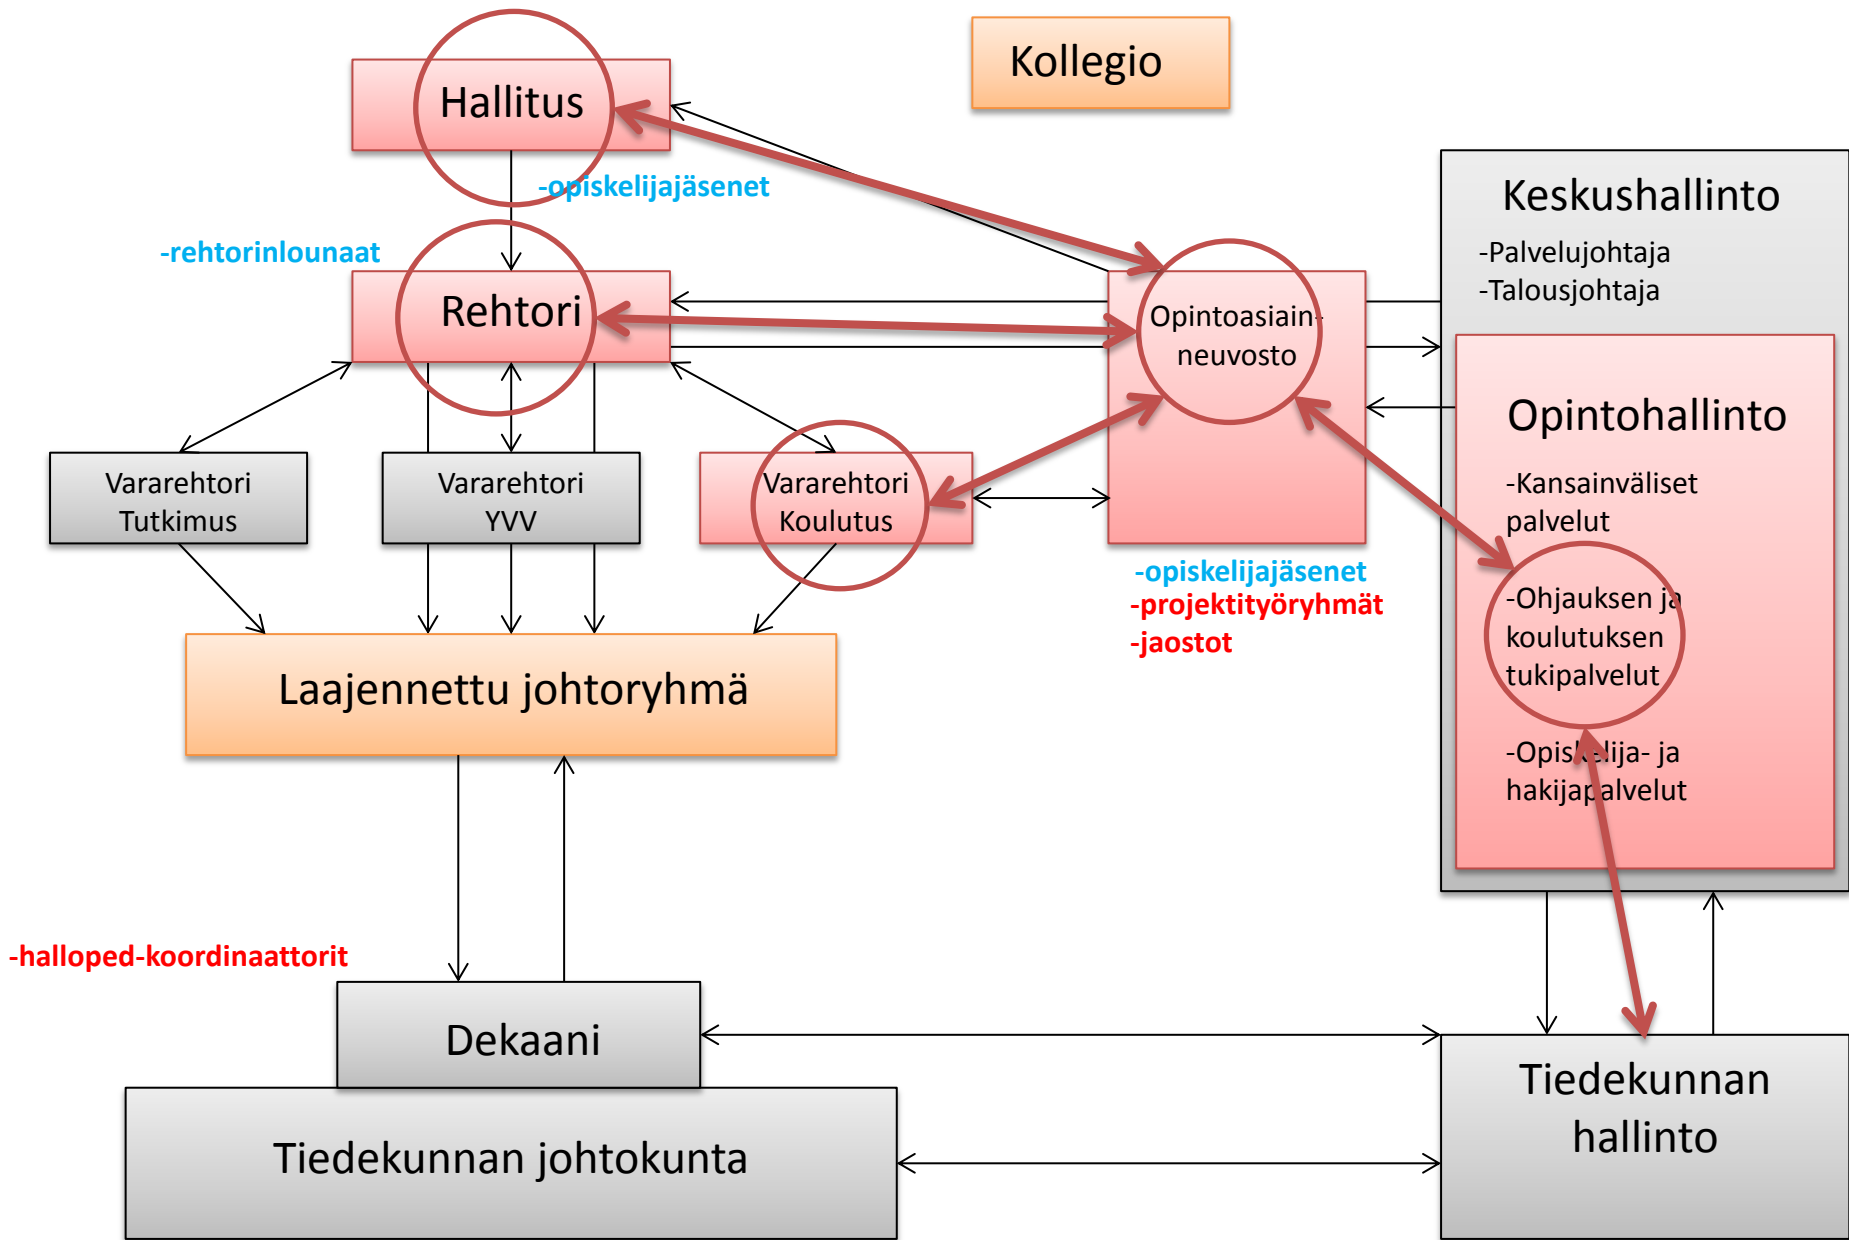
Kollegio

Hallitus

-opiskelijajäsenet

-rehtorinlounaat

Rehtori

Keskushallinto

-Palvelujohtaja
-Talousjohtaja

Opintoasiain-
neuvosto

Opintohallinto

-Kansainväliset palvelut

-Ohjauksen ja koulutuksen tukipalvelut

-Opiskelija- ja hakijapalvelut

Vararehtori
Tutkimus

Vararehtori
YVV

Vararehtori
Koulutus

-opiskelijajäsenet
-projektityöryhmät
-jaostot

Laajennettu johtoryhmä

-halloped-koordinaattorit

Dekaani

Tiedekunnan johtokunta

Tiedekunnan hallinto